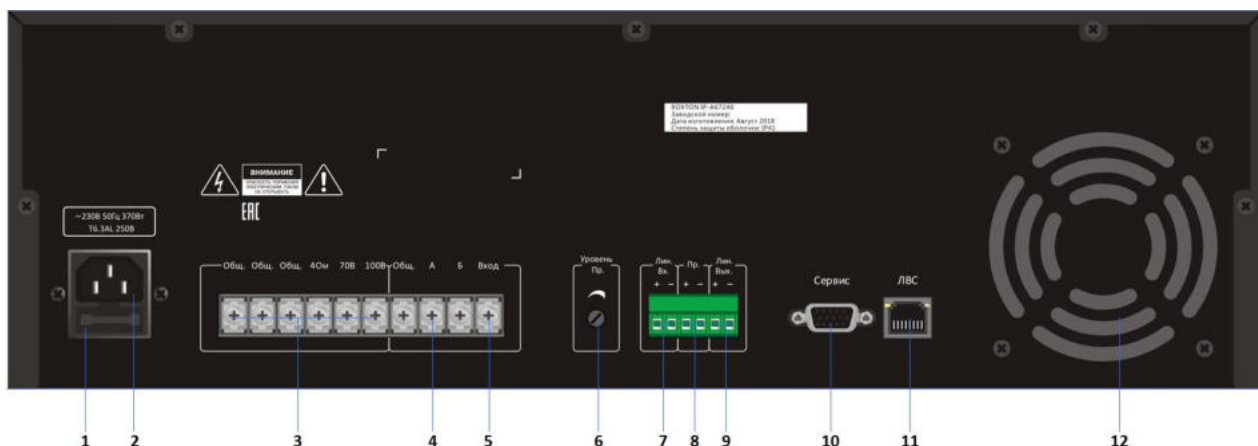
ROXTON IP-A67240
Заводской номер:
Дата изготовления: Август 2018
Степень защиты оболочки: IP41

ВНИМАНИЕ
ОПАСНОСТЬ ПОРАЖЕНИЯ ЭЛЕКТРИЧЕСКИМ ТОКОМ НЕ ОТКРЫВАТЬ

EAC

~230В 50Гц 370Вт
T6.3AL 250В

Общ. Общ. Общ. 4Ом 70В 100В Общ. А Б Вход

Уровень Пр.

Лин. Вх. + −
Пр. + −
Лин. Вых. + −

Сервис

ЛВС

1 2 3 4 5 6 7 8 9 10 11 12